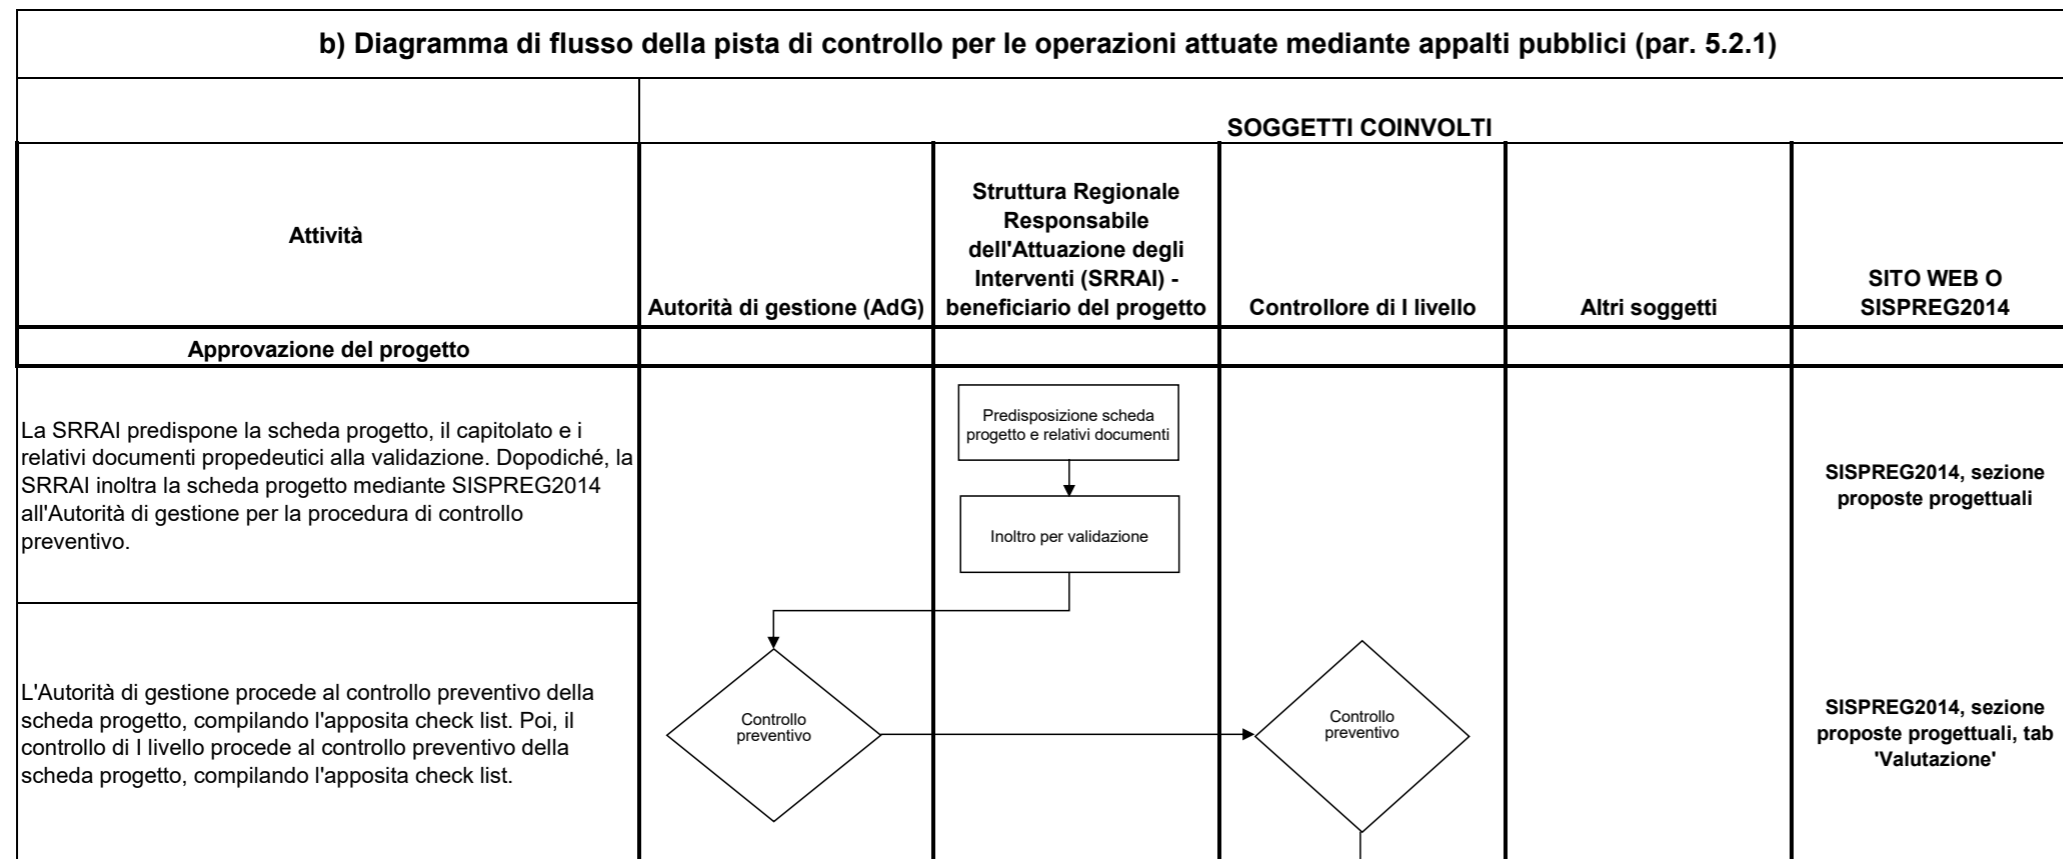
b) Diagramma di flusso della pista di controllo per le operazioni attuate mediante appalti pubblici (par. 5.2.1)

| | SOGGETTI COINVOLTI | | | | |
|---|---|---|---|---|---|
| Attività | Autorità di gestione (AdG) | Struttura Regionale Responsabile dell'Attuazione degli Interventi (SRRAI) - beneficiario del progetto | Controllore di I livello | Altri soggetti | SITO WEB O SISPREG2014 |
| Approvazione del progetto | | | | | |
| La SRRAI predispone la scheda progetto, il capitolato e i relativi documenti propedeutici alla validazione. Dopodiché, la SRRAI inoltra la scheda progetto mediante SISPREG2014 all'Autorità di gestione per la procedura di controllo preventivo. | | Predisposizione scheda progetto e relativi documenti<br>Inoltro per validazione | | | SISPREG2014, sezione proposte progettuali |
| L'Autorità di gestione procede al controllo preventivo della scheda progetto, compilando l'apposita check list. Poi, il controllo di I livello procede al controllo preventivo della scheda progetto, compilando l'apposita check list. | Controllo preventivo | | Controllo preventivo | | SISPREG2014, sezione proposte progettuali, tab 'Valutazione' |